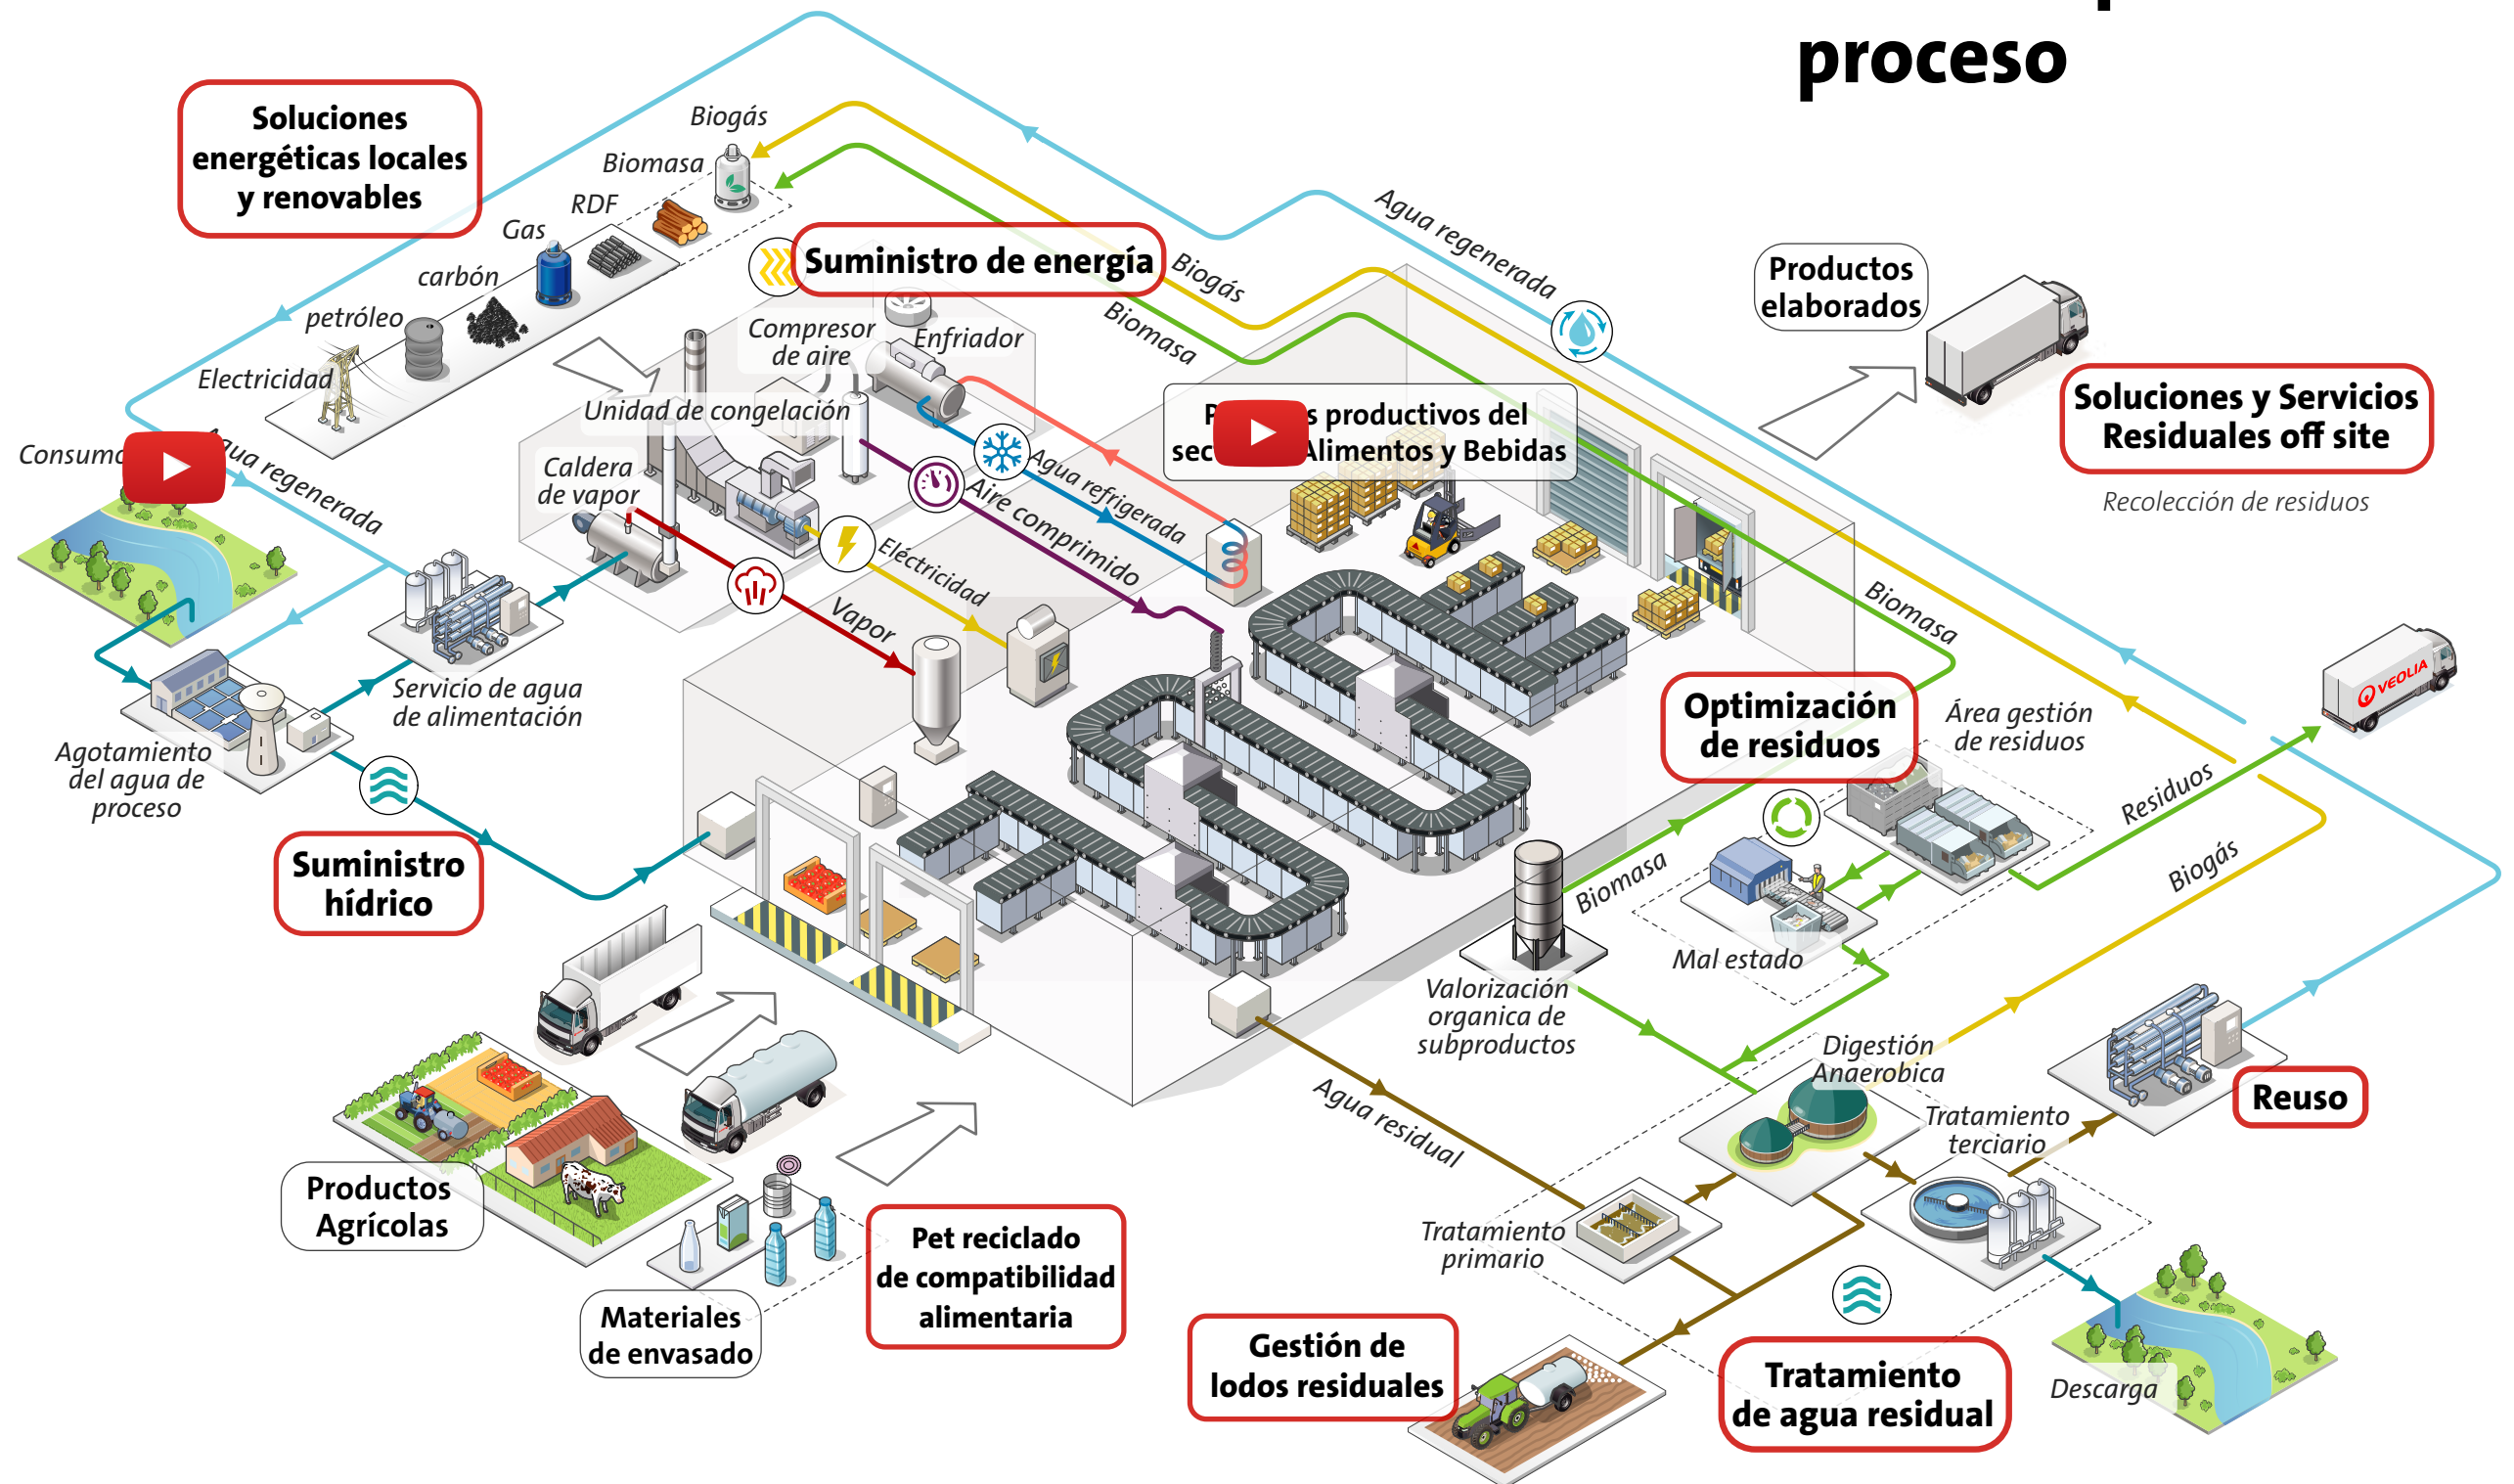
proceso

Soluciones energéticas locales y renovables

Biogás
Biomasa
RDF
Gas
carbón
petróleo
Electricidad

Suministro de energía

Biogás
Biomasa
Agua regenerada

Productos elaborados

Soluciones y Servicios Residuales off site

Recolección de residuos

Compresor de aire
Enfriador
Unidad de congelación
Caldera de vapor

P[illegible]s productivos del sec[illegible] Alimentos y Bebidas

Consum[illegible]
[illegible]ua regenerada

Agua refrigerada
Aire comprimido
Electricidad
Vapor

Servicio de agua de alimentación

Agotamiento del agua de proceso

Suministro hídrico

Biomasa

Optimización de residuos

Área gestión de residuos

Residuos
Biogás

Biomasa
Mal estado

Valorización organica de subproductos

Digestión Anaerobica

Tratamiento terciario

Reuso

Agua residual

Tratamiento primario

Productos Agrícolas

Pet reciclado de compatibilidad alimentaria

Materiales de envasado

Gestión de lodos residuales

Tratamiento de agua residual

Descarga

VEOLIA